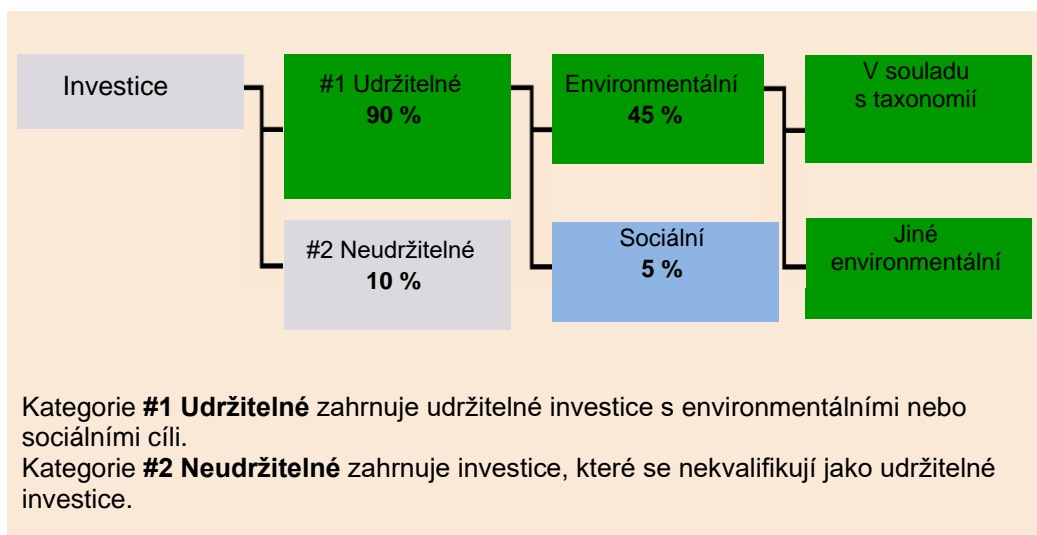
Investice

#1 Udržitelné
90 %

#2 Neudržitelné
10 %

Environmentální
45 %

Sociální
5 %

V souladu s taxonomií

Jiné environmentální

Kategorie **#1 Udržitelné** zahrnuje udržitelné investice s environmentálními nebo sociálními cíli.
Kategorie **#2 Neudržitelné** zahrnuje investice, které se nekvalifikují jako udržitelné investice.